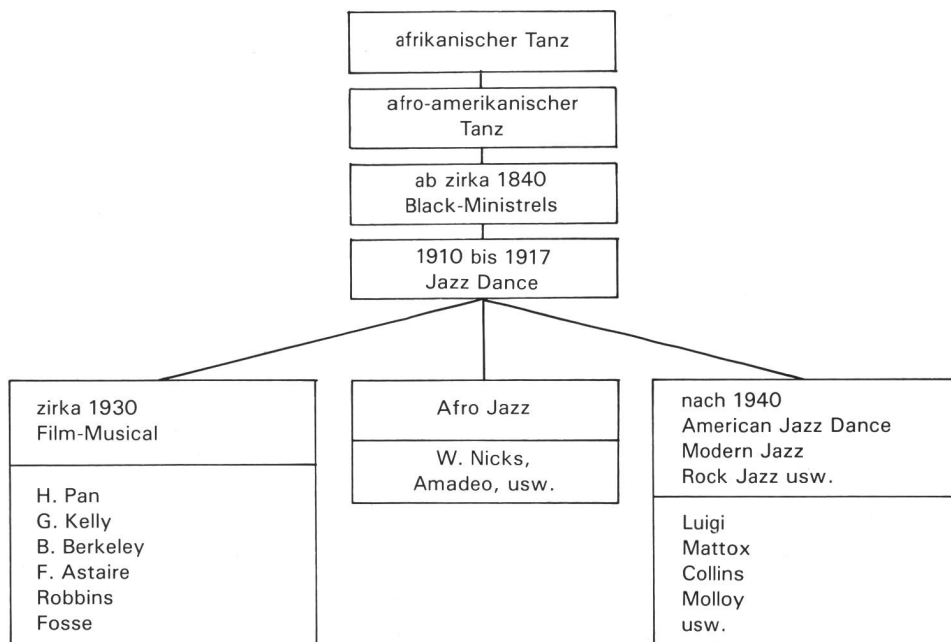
afrikanischer Tanz

afro-amerikanischer Tanz

ab zirka 1840
Black-Ministrels

1910 bis 1917
Jazz Dance

zirka 1930
Film-Musical

H. Pan
G. Kelly
B. Berkeley
F. Astaire
Robbins
Fosse

Afro Jazz

W. Nicks,
Amadeo, usw.

nach 1940
American Jazz Dance
Modern Jazz
Rock Jazz usw.

Luigi
Mattox
Collins
Molloy
usw.